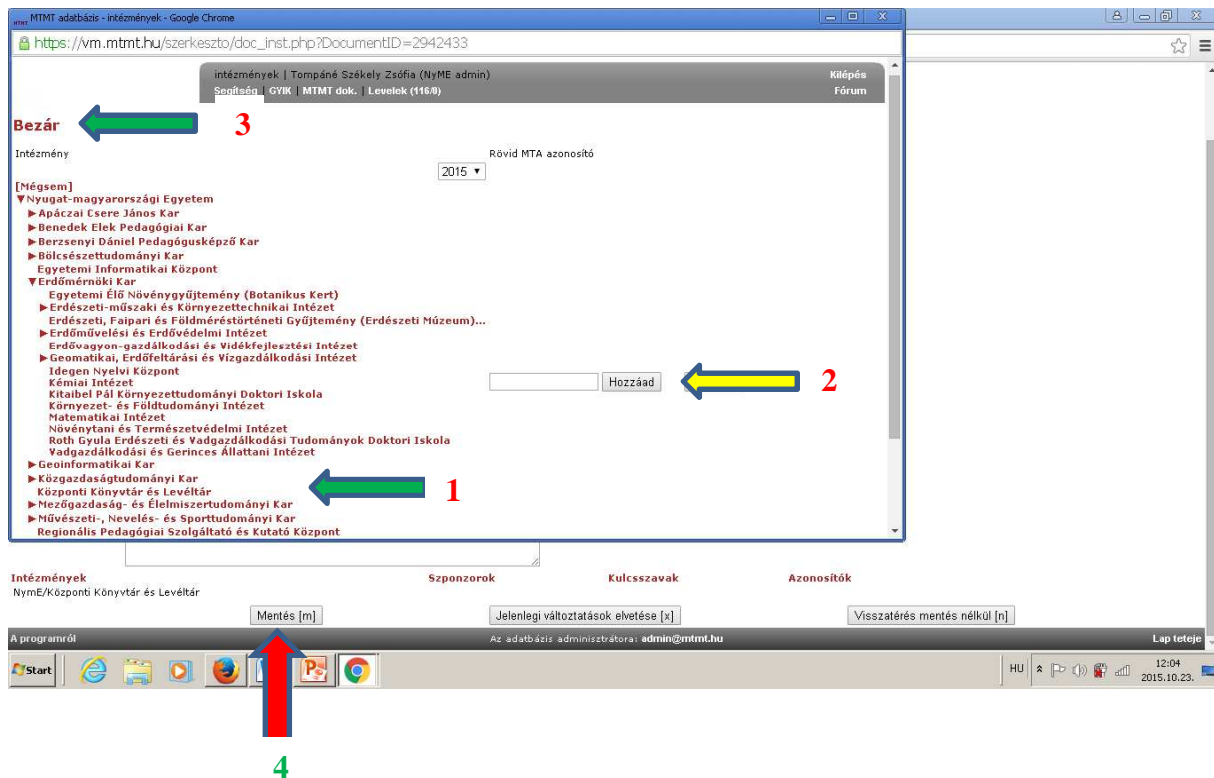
MTMT adatbázis - intézmények - Google Chrome

https://vm.mtmt.hu/szerkeszto/doc_inst.php?DocumentID=2942433

intézmények | Tompáné Székely Zsófia (NyME admin)
Segítség | GYIK | MTMT dok. | Levelek (116/0)
Kilépés
Fórum

Bezár

3

Intézmény

Rövid MTA azonosító

2015

[Mégsem]
▼Nyugat-magyarországi Egyetem
►Apáczai Csere János Kar
►Benedek Elek Pedagógiai Kar
►Berzsenyi Dániel Pedagógusképző Kar
►Bölcsészettudományi Kar
Egyetemi Informatikai Központ
▼Erdőmérnöki Kar
Egyetemi Élő Növénygyűjtemény (Botanikus Kert)
►Erdészeti-műszaki és Környezettechnikai Intézet
Erdészeti, Faipari és Földméréstörténeti Gyűjtemény (Erdészeti Múzeum)...
►Erdőművelési és Erdővédelmi Intézet
Erdővagyon-gazdálkodási és Vidékfejlesztési Intézet
►Geomatikai, Erdőfeltárási és Vízgazdálkodási Intézet
Idegen Nyelvi Központ
Kémiai Intézet
Kitaibel Pál Környezettudományi Doktori Iskola
Környezet- és Földtudományi Intézet
Matematikai Intézet
Növénytani és Természetvédelmi Intézet
Roth Gyula Erdészeti és Vadgazdálkodási Tudományok Doktori Iskola
Vadgazdálkodási és Gerinces Állattani Intézet
►Geoinformatikai Kar
►Közgazdaságtudományi Kar
Központi Könyvtár és Levéltár
►Mezőgazdaság- és Élelmiszertudományi Kar
►Művészeti-, Nevelés- és Sporttudományi Kar
Regionális Pedagógiai Szolgáltató és Kutató Központ

Hozzáad

2

1

Intézmények
NymE/Központi Könyvtár és Levéltár

Szponzorok

Kulcsszavak

Azonosítók

Mentés [m]

Jelenlegi változtatások elvetése [x]

Visszatérés mentés nélkül [n]

A programról

Az adatbázis adminisztrátora: admin@mtmt.hu

Lap teteje

Start

HU

12:04
2015.10.23.

4